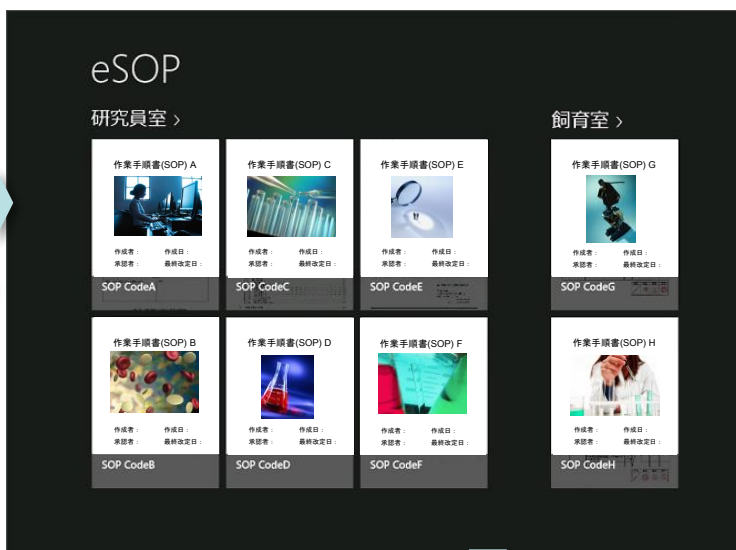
eSOP

研究員室 ›

作業手順書(SOP) A
作成者： 作成日：
承認者： 最終改定日：
SOP CodeA

作業手順書(SOP) C
作成者： 作成日：
承認者： 最終改定日：
SOP CodeC

作業手順書(SOP) E
作成者： 作成日：
承認者： 最終改定日：
SOP CodeE

作業手順書(SOP) B
作成者： 作成日：
承認者： 最終改定日：
SOP CodeB

作業手順書(SOP) D
作成者： 作成日：
承認者： 最終改定日：
SOP CodeD

作業手順書(SOP) F
作成者： 作成日：
承認者： 最終改定日：
SOP CodeF

飼育室 ›

作業手順書(SOP) G
作成者： 作成日：
承認者： 最終改定日：
SOP CodeG

作業手順書(SOP) H
作成者： 作成日：
承認者： 最終改定日：
SOP CodeH